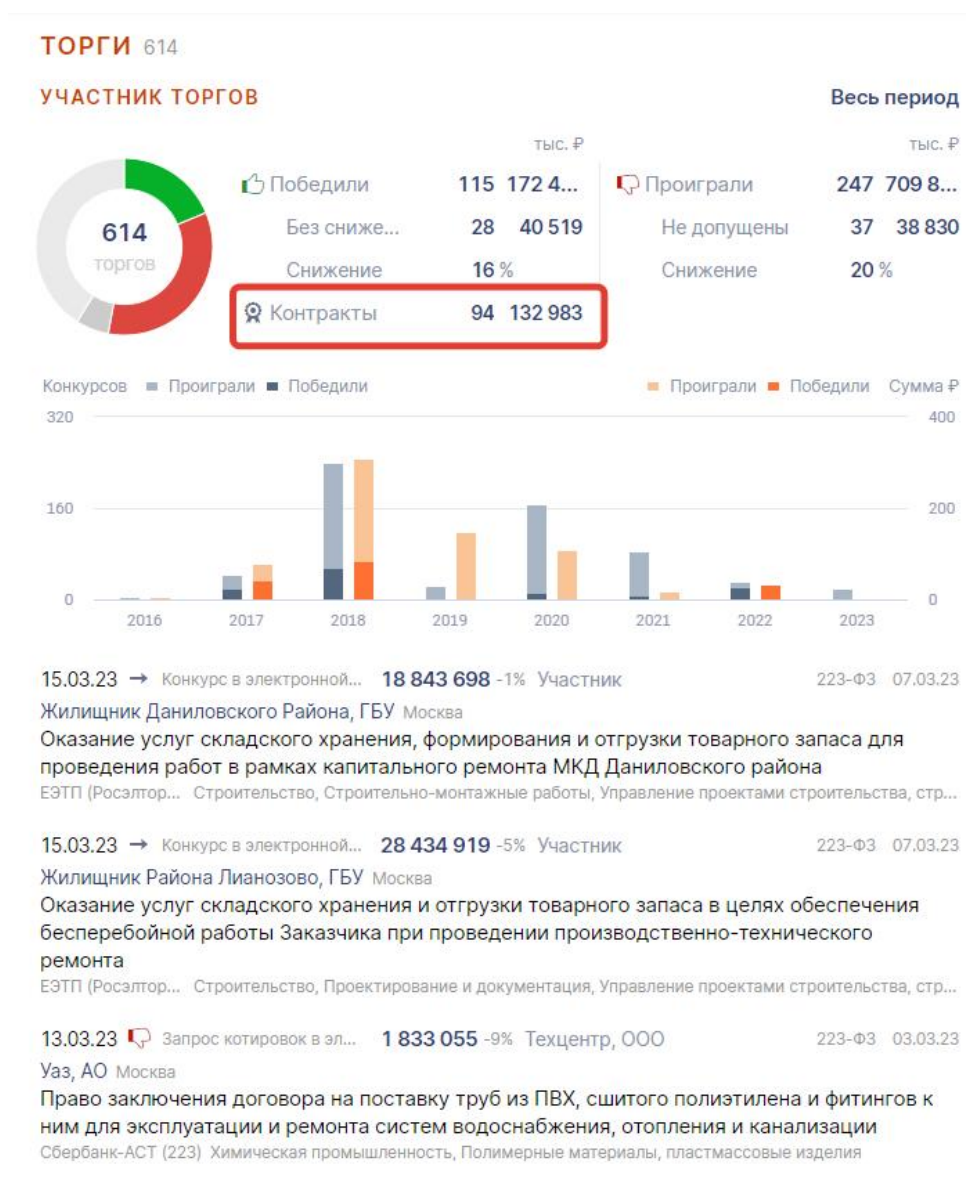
ТОРГИ 614

УЧАСТНИК ТОРГОВ

Весь период

614
торгов

тыс. ₽

Победили 115 172 4...

Без сниже... 28 40 519

Снижение 16 %

Контракты 94 132 983

тыс. ₽

Проиграли 247 709 8...

Не допущены 37 38 830

Снижение 20 %

Конкурсов ■ Проиграли ■ Победили

■ Проиграли ■ Победили Сумма ₽

320
160
0

400
200
0

2016 2017 2018 2019 2020 2021 2022 2023

15.03.23 → Конкурс в электронной... 18 843 698 -1% Участник 223-ФЗ 07.03.23

Жилищник Даниловского Района, ГБУ Москва

Оказание услуг складского хранения, формирования и отгрузки товарного запаса для проведения работ в рамках капитального ремонта МКД Даниловского района

ЕЭТП (Росэлтор... Строительство, Строительно-монтажные работы, Управление проектами строительства, стр...

15.03.23 → Конкурс в электронной... 28 434 919 -5% Участник 223-ФЗ 07.03.23

Жилищник Района Лианозово, ГБУ Москва

Оказание услуг складского хранения и отгрузки товарного запаса в целях обеспечения бесперебойной работы Заказчика при проведении производственно-технического ремонта

ЕЭТП (Росэлтор... Строительство, Проектирование и документация, Управление проектами строительства, стр...

13.03.23 Запрос котировок в эл... 1 833 055 -9% Техцентр, ООО 223-ФЗ 03.03.23

Уаз, АО Москва

Право заключения договора на поставку труб из ПВХ, сшитого полиэтилена и фитингов к ним для эксплуатации и ремонта систем водоснабжения, отопления и канализации

Сбербанк-АСТ (223) Химическая промышленность, Полимерные материалы, пластмассовые изделия